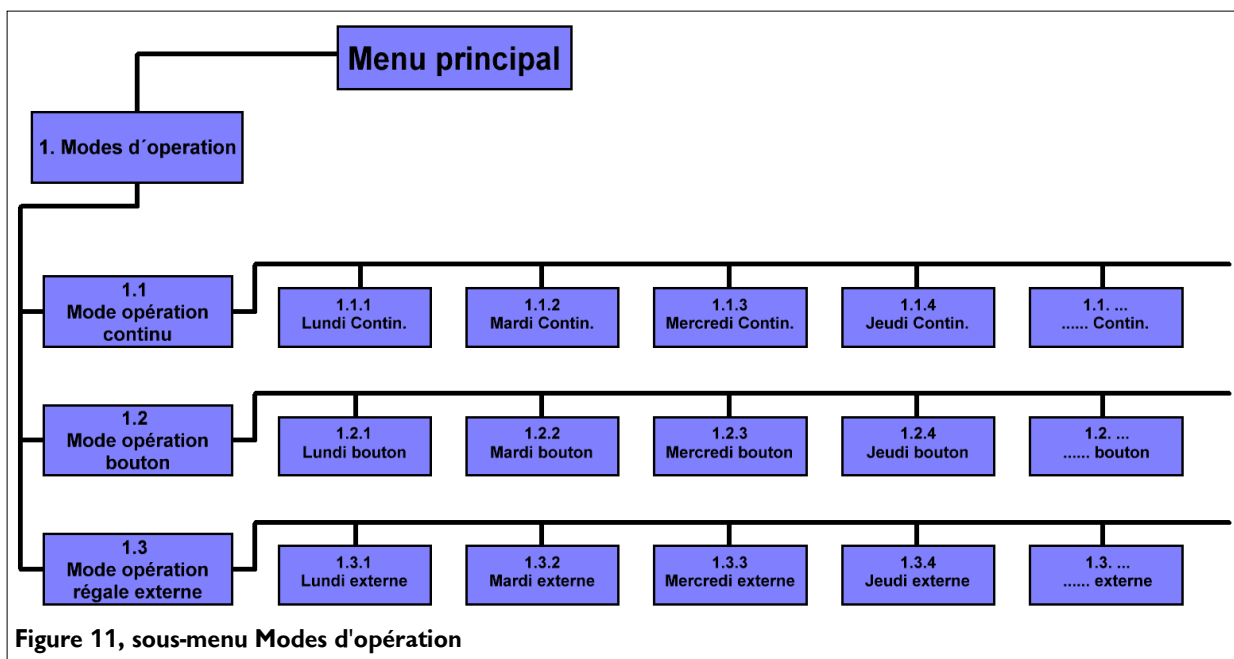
Menu principal

1. Modes d´operation

1.1
Mode opération
continu

1.1.1
Lundi Contin.

1.1.2
Mardi Contin.

1.1.3
Mercredi Contin.

1.1.4
Jeudi Contin.

1.1. ...
...... Contin.

1.2
Mode opération
bouton

1.2.1
Lundi bouton

1.2.2
Mardi bouton

1.2.3
Mercredi bouton

1.2.4
Jeudi bouton

1.2. ...
...... bouton

1.3
Mode opération
régale externe

1.3.1
Lundi externe

1.3.2
Mardi externe

1.3.3
Mercredi externe

1.3.4
Jeudi externe

1.3. ...
...... externe

Figure 11, sous-menu Modes d'opération